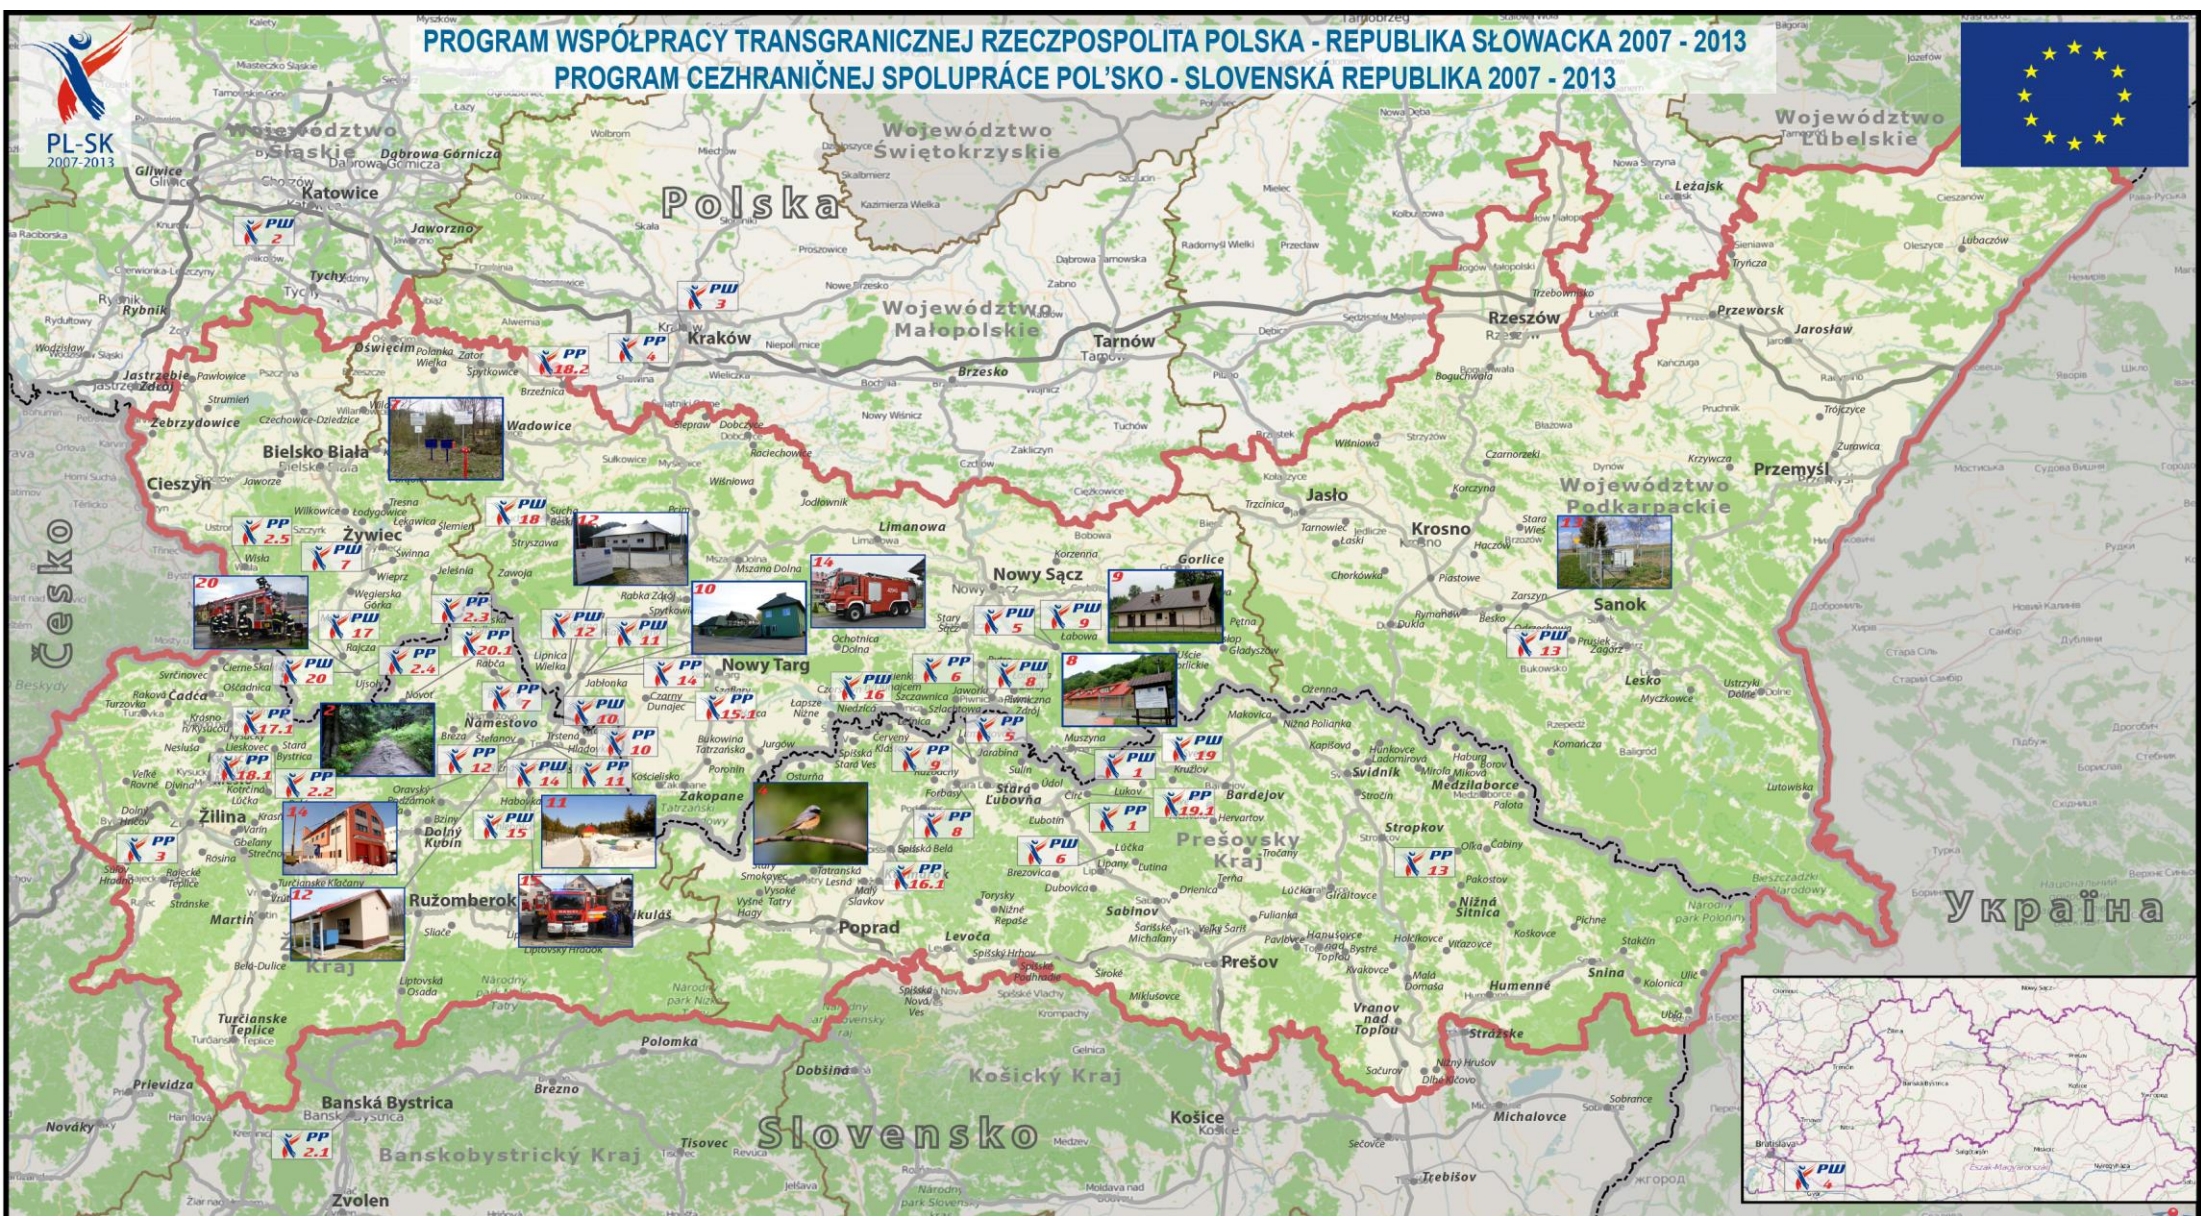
PROGRAM WSPÓŁPRACY TRANSGRANICZNEJ RZECZPOSPOLITA POLSKA - REPUBLIKA SŁOWACKA 2007 - 2013
PROGRAM CEZHRANIČNEJ SPOLUPRÁCE POĽSKO - SLOVENSKÁ REPUBLIKA 2007 - 2013

PL-SK 2007-2013

Województwo Śląskie
Województwo Świętokrzyskie
Województwo Lubelskie
Polska
Województwo Małopolskie
Województwo Podkarpackie
Česko
Slovensko
Україна
Košický Kraj
Banskobystrický Kraj
Prešovský Kraj

Katowice
Kraków
Tarnów
Rzeszów
Przeworsk
Jarosław
Przemyśl
Brzesko
Bielsko Biała
Cieszyn
Wadowice
Żywiec
Jasło
Krosno
Sanok
Nowy Sącz
Gorlice
Limanowa
Nowy Targ
Zakopane
Żilina
Ružomberok
Poprad
Stará Ľubovňa
Bardejov
Prešov
Stropkov
Humenné
Snina
Medzilaborce
Svidník
Levoča
Košice
Michalovce
Trebišov
Banská Bystrica
Zvolen
Brezno
Martin
Dolný Kubín
Námestovo
Čadca
Oświęcim
Jastrzębie Zdrój
Tychy
Rybnik
Gliwice
Jaworzno
Dąbrowa Górnicza
Lesko
Vranov nad Topľou
Sabinov
Prievidza
Turčianske Teplice
Polomka
Dobšiná

PW 2
PW 3
PP 4
PP 18.2
PW 18
PP 2.5
PW 7
PW 17
PP 2.3
PP 20.1
PP 2.4
PW 20
PW 17.1
PP 18.1
PP 2.2
PP 3
PW 12
PW 11
PP 14
PP 15.1
PW 10
PP 10
PP 12
PW 14
PW 11
PW 15
PP 7
PW 16
PP 6
PW 5
PW 9
PP 5
PP 9
PP 8
PW 6
PP 16.1
PW 1
PP 1
PW 19
PP 19.1
PP 13
PW 13
PP 2.1
PW 4

20
7
12
10
14
9
8
2
14
11
12
13
4
1